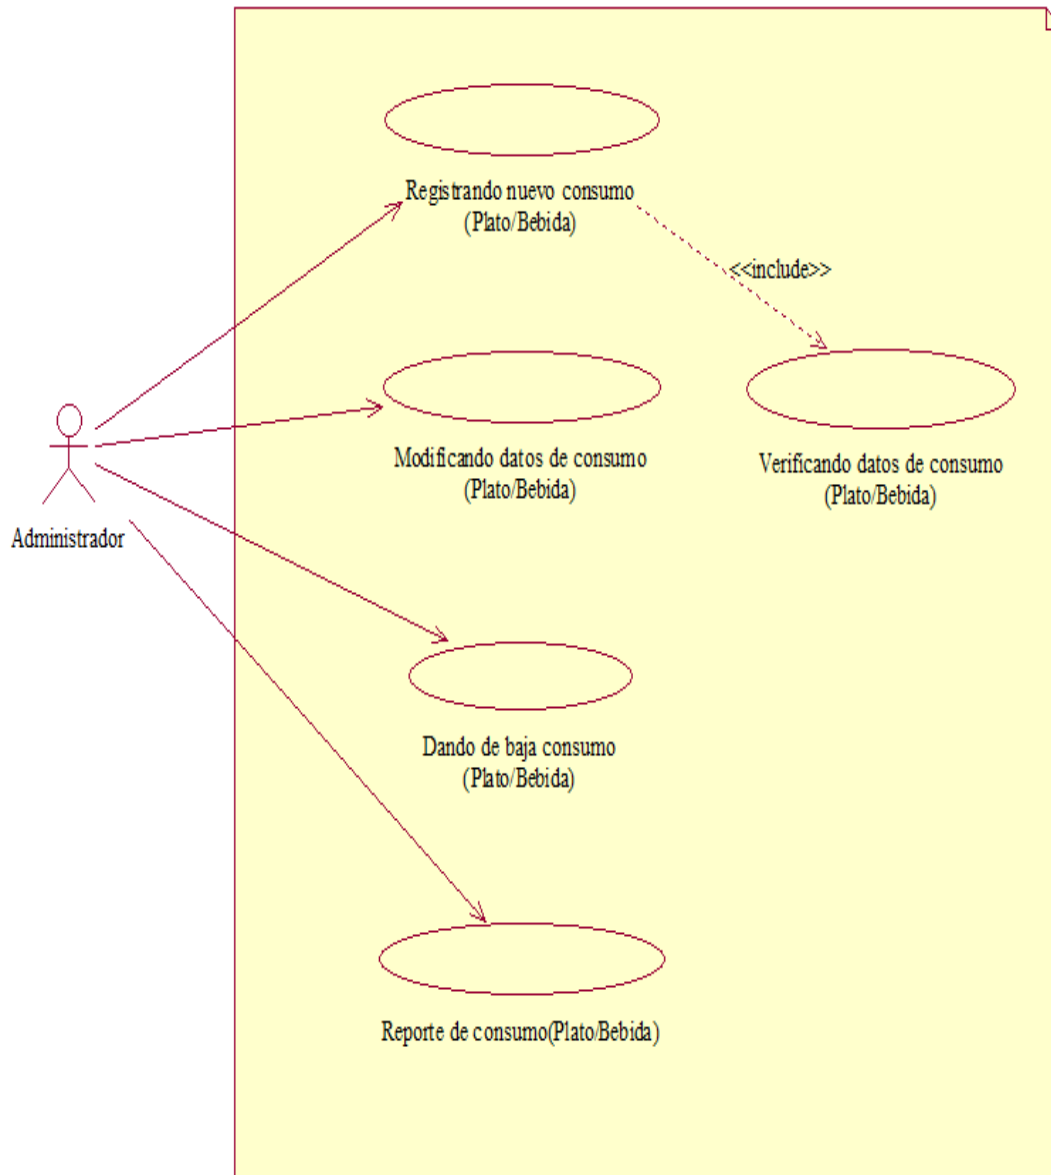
Registrando nuevo consumo
(Plato/Bebida)

<<include>>

Modificando datos de consumo
(Plato/Bebida)

Verificando datos de consumo
(Plato/Bebida)

Administrador

Dando de baja consumo
(Plato/Bebida)

Reporte de consumo(Plato/Bebida)